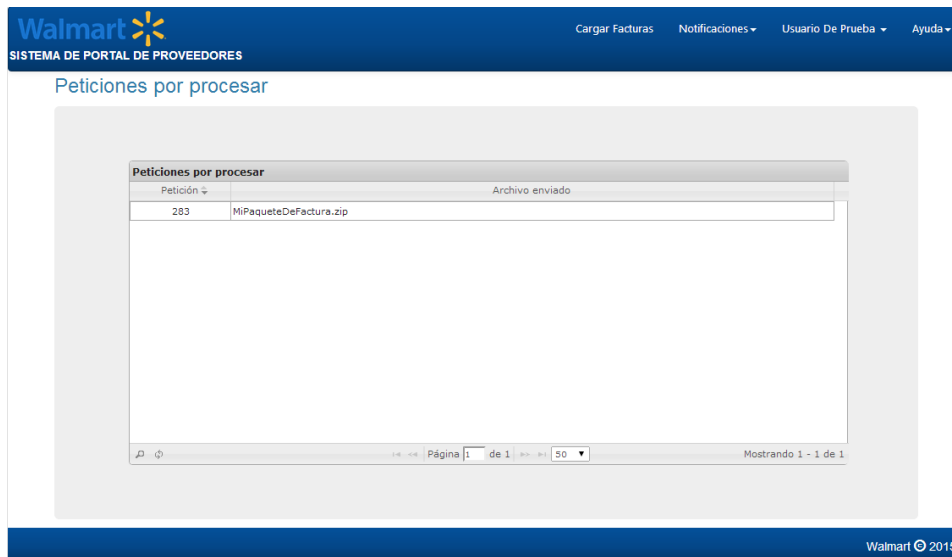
Walmart

SISTEMA DE PORTAL DE PROVEEDORES

Cargar Facturas Notificaciones▾ Usuario De Prueba ▾ Ayuda▾

Peticiones por procesar

Peticiones por procesar

| Petición | Archivo enviado |
|---|---|
| 283 | MiPaqueteDeFactura.zip |

Página 1 de 1 50 ▾ Mostrando 1 - 1 de 1

Walmart © 201